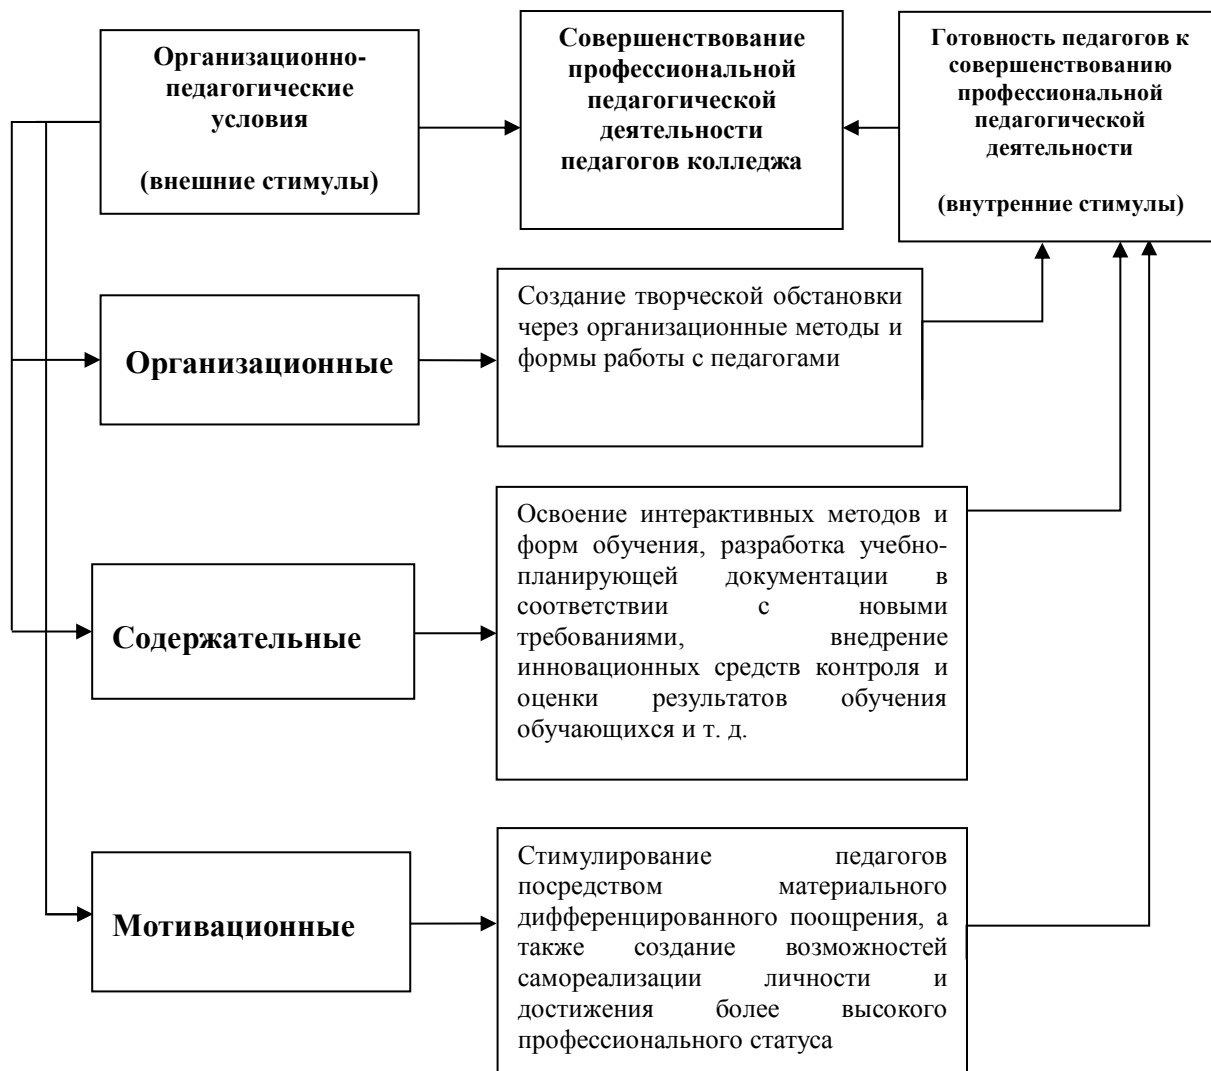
Организационно-педагогические условия

(внешние стимулы)

Совершенствование профессиональной педагогической деятельности педагогов колледжа

Готовность педагогов к совершенствованию профессиональной педагогической деятельности

(внутренние стимулы)

Организационные

Создание творческой обстановки через организационные методы и формы работы с педагогами

Содержательные

Освоение интерактивных методов и форм обучения, разработка учебно-планирующей документации в соответствии с новыми требованиями, внедрение инновационных средств контроля и оценки результатов обучения обучающихся и т. д.

Мотивационные

Стимулирование педагогов посредством материального дифференцированного поощрения, а также создание возможностей самореализации личности и достижения более высокого профессионального статуса